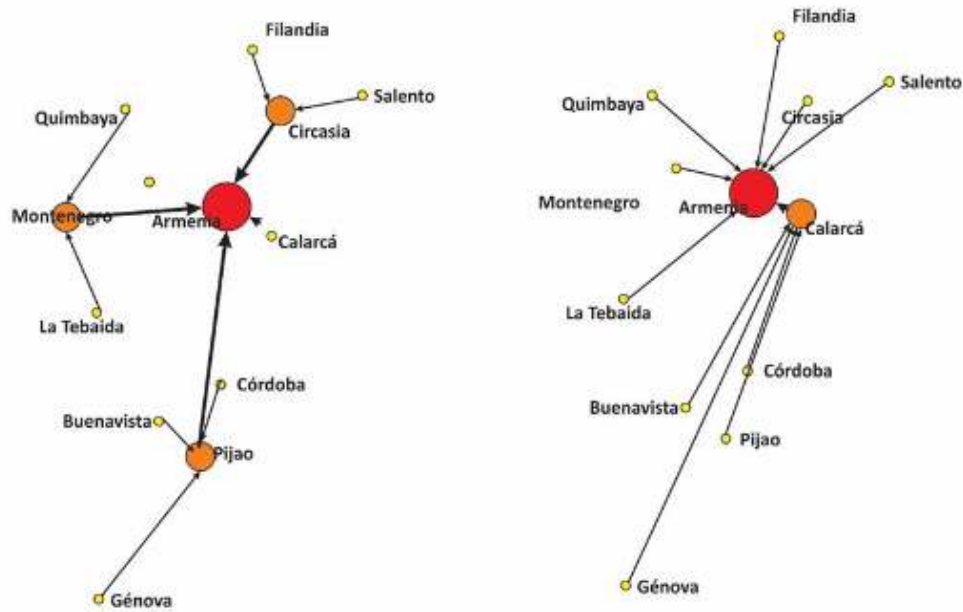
Filandia
Salento
Quimbaya
Circasia
Montenegro
Armenia
Calarcá
La Tebaida
Córdoba
Buenavista
Pijao
Génova

Filandia
Salento
Quimbaya
Circasia
Montenegro
Armenia
Calarcá
La Tebaida
Córdoba
Buenavista
Pijao
Génova